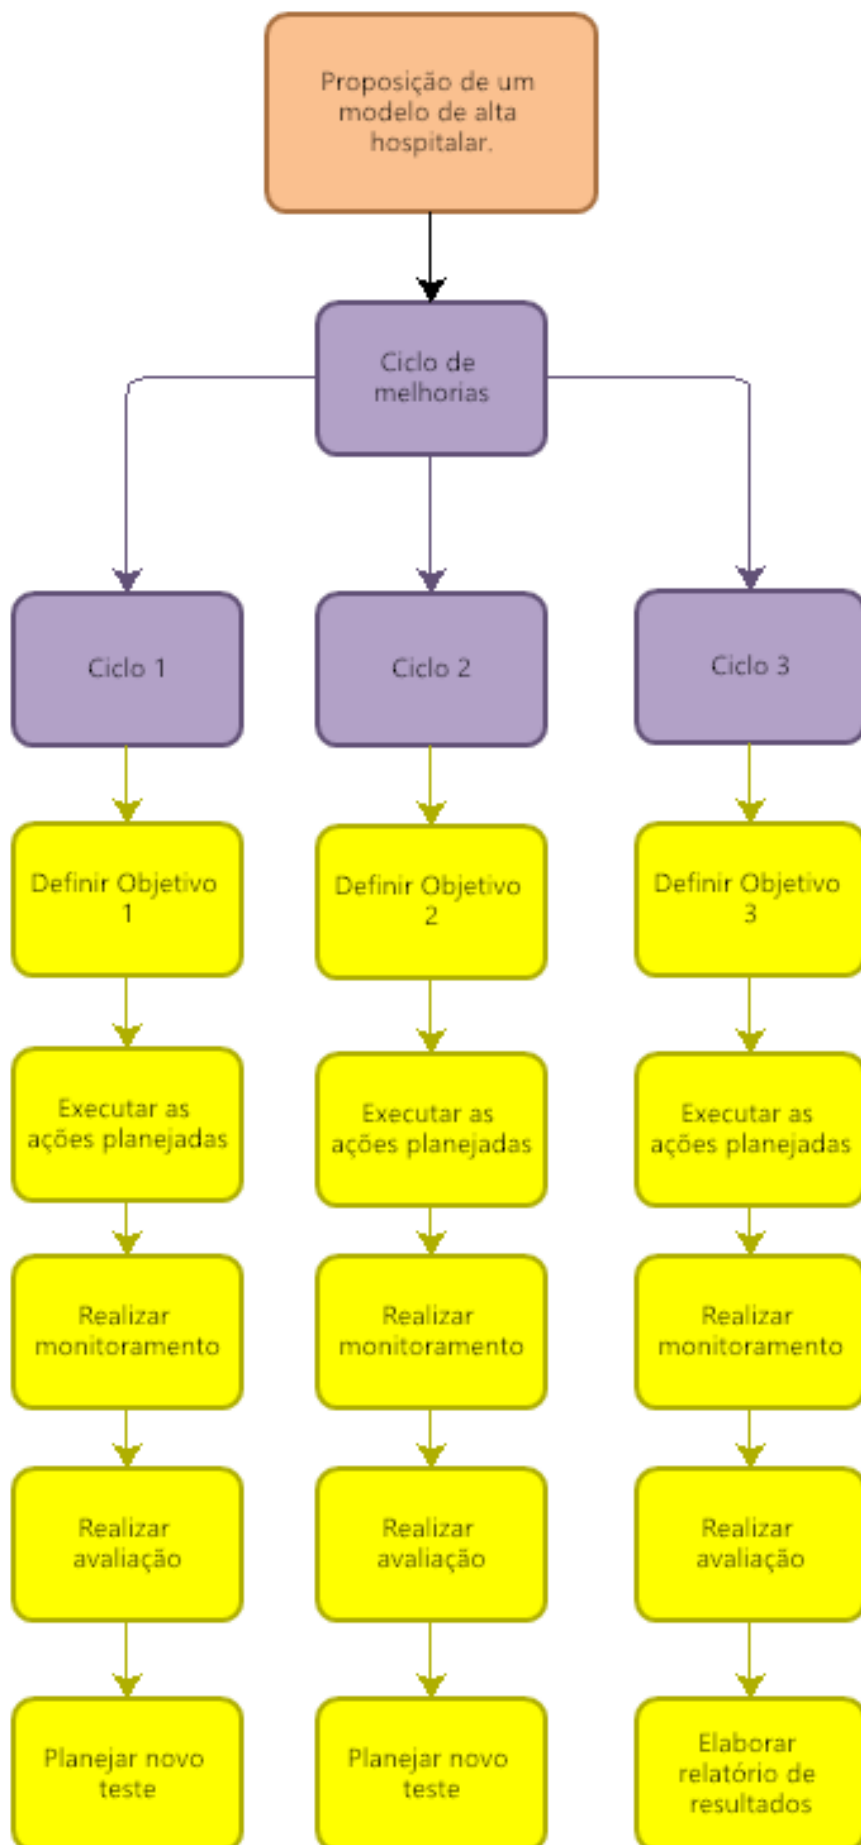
Proposição de um modelo de alta hospitalar.

Ciclo de melhorias

Ciclo 1

Definir Objetivo 1

Executar as ações planejadas

Realizar monitoramento

Realizar avaliação

Planejar novo teste

Ciclo 2

Definir Objetivo 2

Executar as ações planejadas

Realizar monitoramento

Realizar avaliação

Planejar novo teste

Ciclo 3

Definir Objetivo 3

Executar as ações planejadas

Realizar monitoramento

Realizar avaliação

Elaborar relatório de resultados